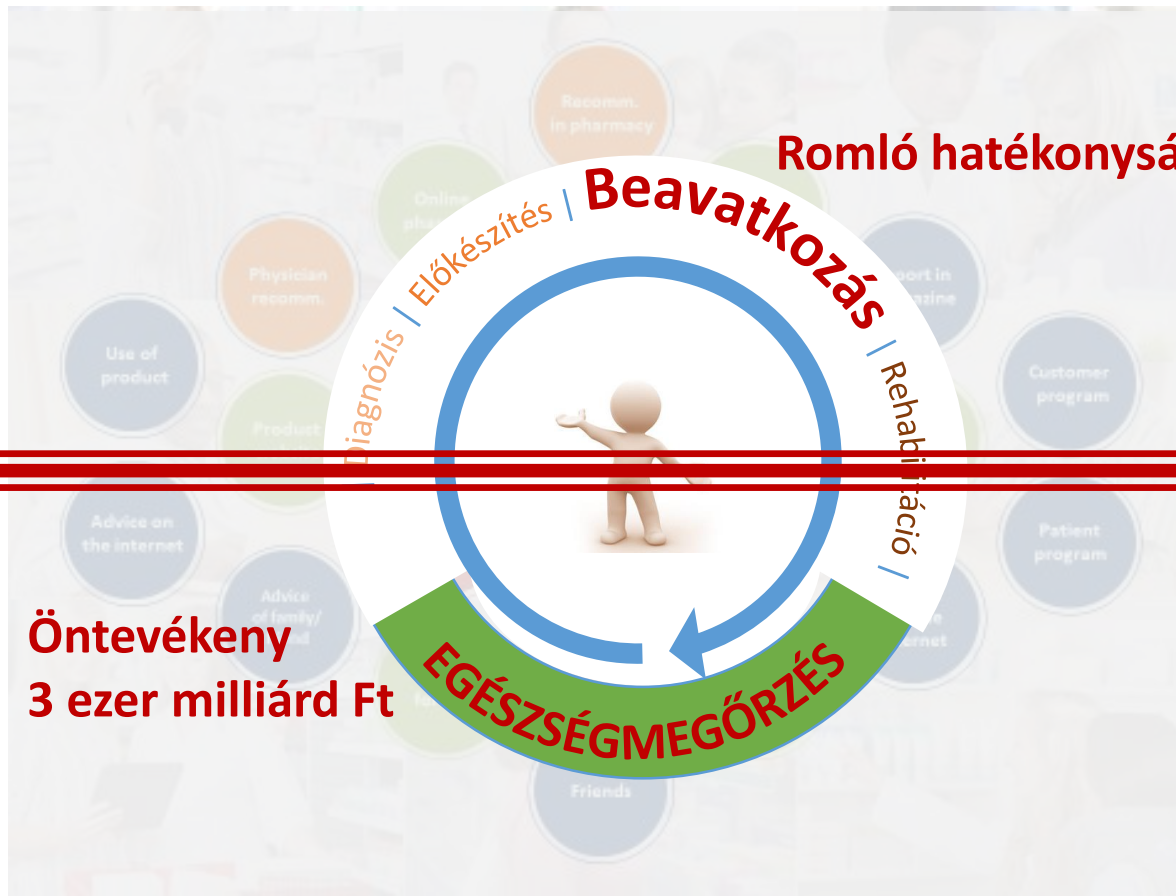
Recomm. in pharmacy

Romló hatékonysá

Online pha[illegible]

Physician recomm.

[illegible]port in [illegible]gazine

Use of product

Customer program

Product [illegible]

Advice on the internet

Patient program

Advice of family/ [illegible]nd

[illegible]e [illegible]ernet

Friends

Diagnózis | Előkészítés | Beavatkozás | Rehabilitáció |

Öntevékeny
3 ezer milliárd Ft

EGÉSZSÉGMEGŐRZÉS